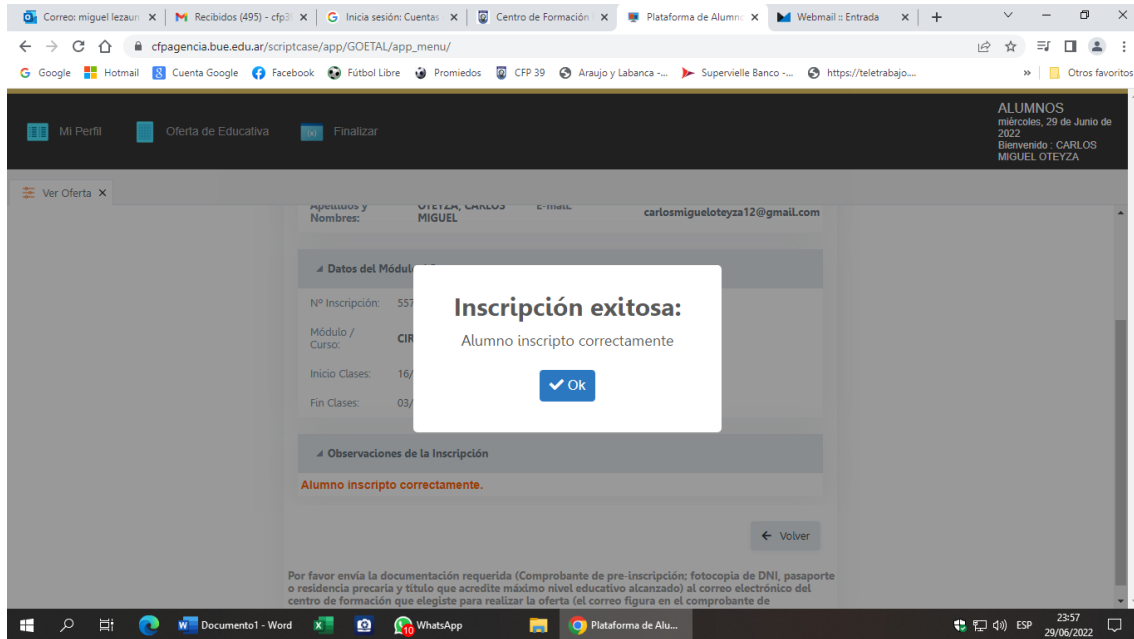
Correo: miguel lezaun ×
Recibidos (495) - cfp3 ×
Inicia sesión: Cuentas ×
Centro de Formación ×
Plataforma de Alumn ×
Webmail :: Entrada ×
+

cfpagencia.bue.edu.ar/scriptcase/app/GOETAL/app_menu/

Google Hotmail Cuenta Google Facebook Fútbol Libre Promiedos CFP 39 Araujo y Labanca -... Supervielle Banco -... https://teletrabajo.... » Otros favoritos

Mi Perfil
Oferta de Educativa
Finalizar

ALUMNOS
miércoles, 29 de Junio de 2022
Bienvenido : CARLOS MIGUEL OTEYZA

Ver Oferta ×

Apellidos y Nombres: OTEYZA, CARLOS MIGUEL E-mail: carlosmigueloteyza12@gmail.com

Datos del Módul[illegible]

Nº Inscripción: 557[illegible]

Módulo / Curso: CIR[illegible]

Inicio Clases: 16/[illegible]

Fin Clases: 03/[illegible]

Inscripción exitosa:
Alumno inscripto correctamente
Ok

Observaciones de la Inscripción

Alumno inscripto correctamente.

Volver

Por favor envía la documentación requerida (Comprobante de pre-inscripción; fotocopia de DNI, pasaporte o residencia precaria y título que acredite máximo nivel educativo alcanzado) al correo electrónico del centro de formación que elegiste para realizar la oferta (el correo figura en el comprobante de

Documento1 - Word
WhatsApp
Plataforma de Alu...
ESP
23:57
29/06/2022